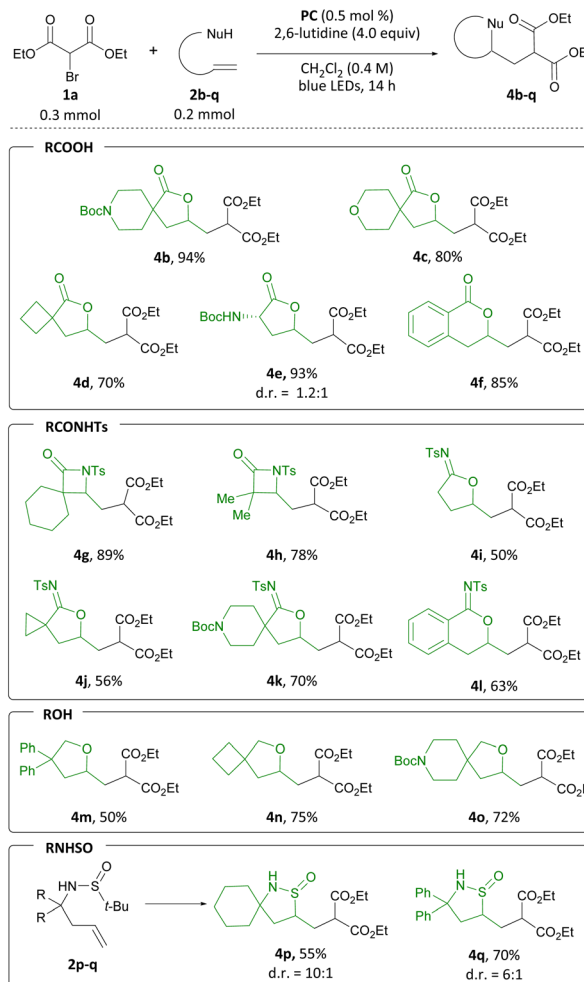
EtO OEt Br **1a** 0.3 mmol + NuH **2b-q** 0.2 mmol

**PC** (0.5 mol %) 2,6-lutidine (4.0 equiv) CH$_2$Cl$_2$ (0.4 M) blue LEDs, 14 h

Nu OEt O O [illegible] **4b-q**

RCOOH

BocN O O CO$_2$Et CO$_2$Et **4b**, 94%

O O O CO$_2$Et CO$_2$Et **4c**, 80%

O O CO$_2$Et CO$_2$Et **4d**, 70%

BocHN O O CO$_2$Et CO$_2$Et **4e,** 93% d.r. = 1.2:1

O O CO$_2$Et CO$_2$Et **4f**, 85%

RCONHTs

O NTs CO$_2$Et CO$_2$Et **4g**, 89%

O NTs Me Me CO$_2$Et CO$_2$Et **4h**, 78%

TsN O CO$_2$Et CO$_2$Et **4i**, 50%

TsN O CO$_2$Et CO$_2$Et **4j**, 56%

BocN TsN O CO$_2$Et CO$_2$Et **4k**, 70%

NTs O CO$_2$Et CO$_2$Et **4l**, 63%

ROH

Ph Ph O CO$_2$Et CO$_2$Et **4m**, 50%

O CO$_2$Et CO$_2$Et **4n**, 75%

BocN O CO$_2$Et CO$_2$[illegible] **4o**, 72%

RNHSO

R R HN S O t-Bu **2p-q**

NH S O CO$_2$Et CO$_2$Et **4p**, 55% d.r. = 10:1

Ph Ph NH S O CO$_2$Et CO$_2$Et **4q**, 70% d.r. = 6:1